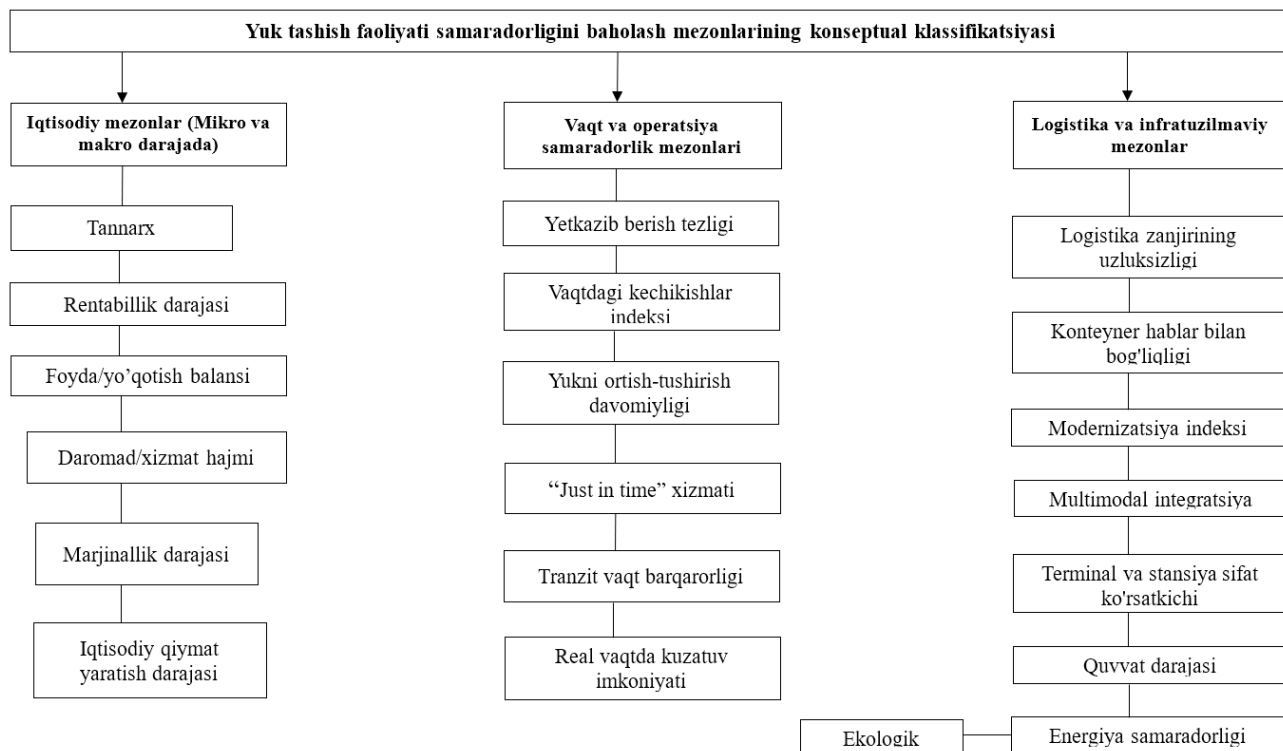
Yuk tashish faoliyati samaradorligini baholash mezonlarining konseptual klassifikatsiyasi

Iqtisodiy mezonlar (Mikro va makro darajada)

Tannarx

Rentabillik darajasi

Foyda/yo’qotish balansi

Daromad/xizmat hajmi

Marjinallik darajasi

Iqtisodiy qiymat yaratish darajasi

Vaqt va operatsiya samaradorlik mezonlari

Yetkazib berish tezligi

Vaqtdagi kechikishlar indeksi

Yukni ortish-tushirish davomiyligi

“Just in time” xizmati

Tranzit vaqt barqarorligi

Real vaqtda kuzatuv imkoniyati

Logistika va infratuzilmaviy mezonlar

Logistika zanjirining uzluksizligi

Konteyner hablar bilan bog'liqligi

Modernizatsiya indeksi

Multimodal integratsiya

Terminal va stansiya sifat ko'rsatkichi

Quvvat darajasi

Ekologik

Energiya samaradorligi